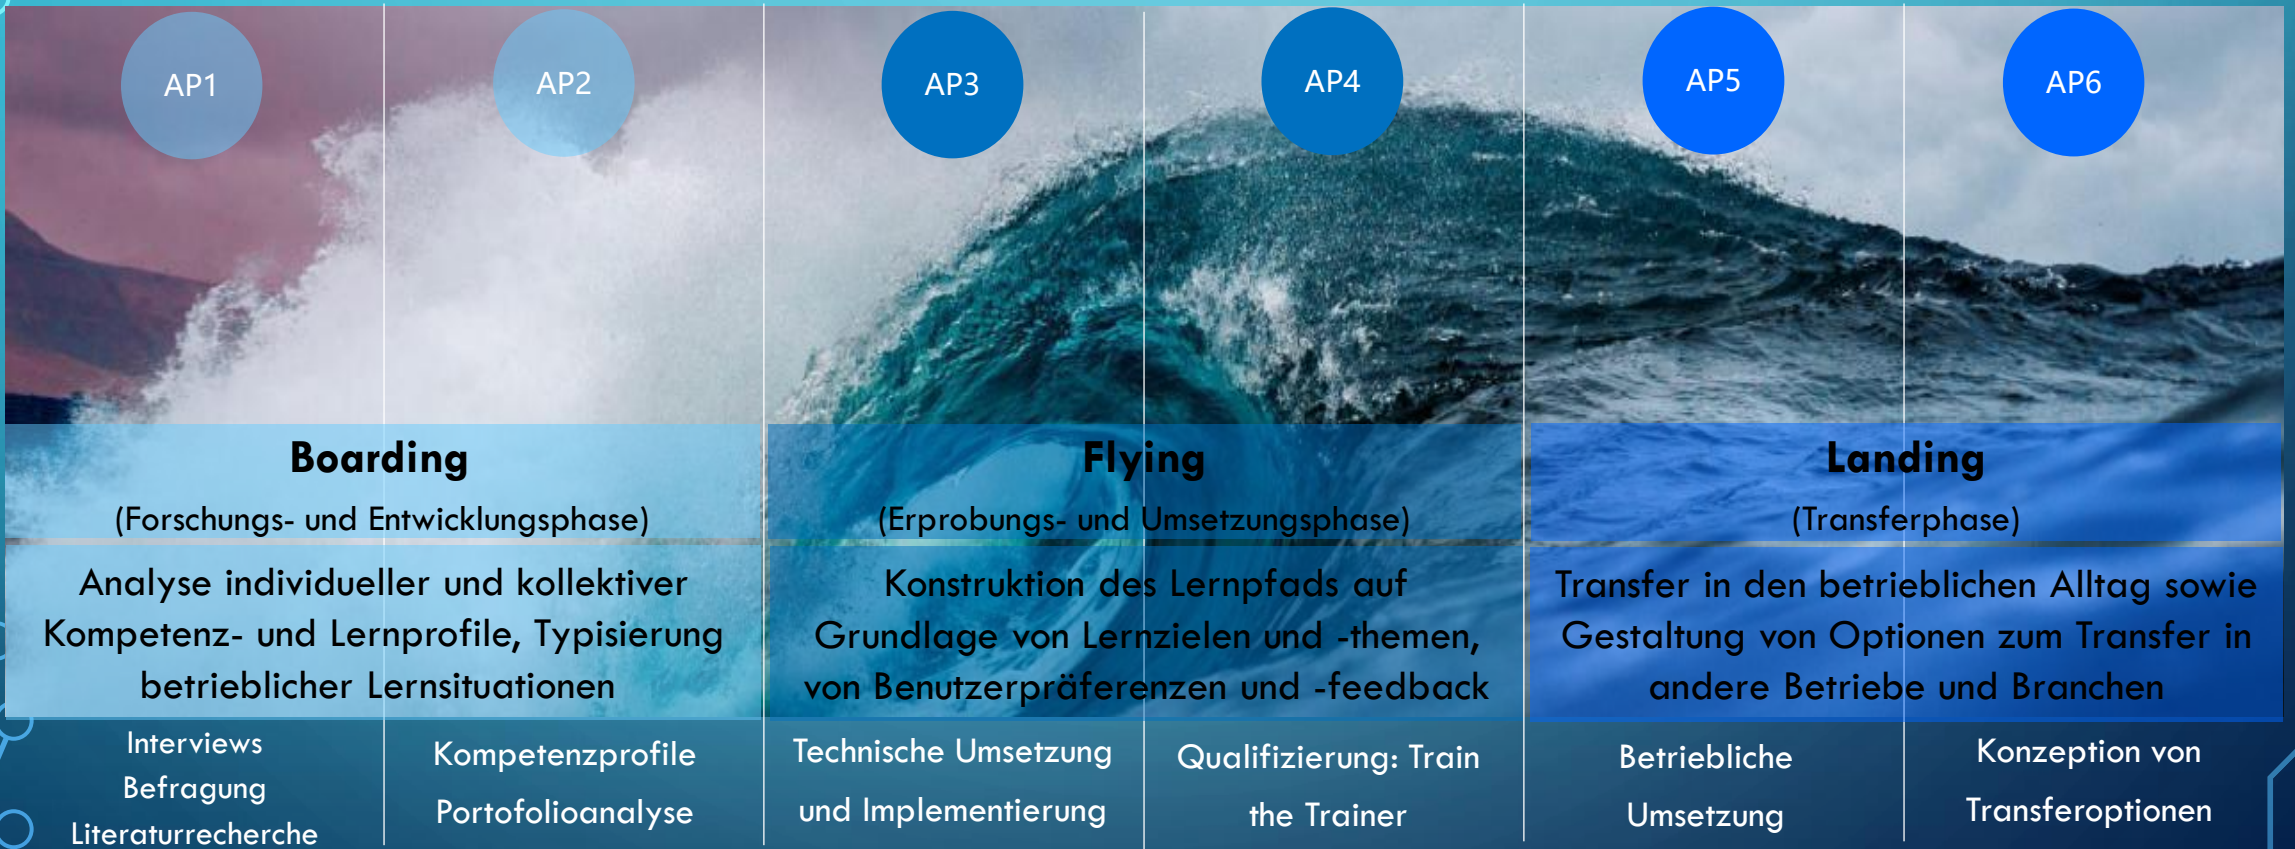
AP1

AP2

AP3

AP4

AP5

AP6

**Boarding**
(Forschungs- und Entwicklungsphase)

Analyse individueller und kollektiver Kompetenz- und Lernprofile, Typisierung betrieblicher Lernsituationen

**Flying**
(Erprobungs- und Umsetzungsphase)

Konstruktion des Lernpfads auf Grundlage von Lernzielen und -themen, von Benutzerpräferenzen und -feedback

**Landing**
(Transferphase)

Transfer in den betrieblichen Alltag sowie Gestaltung von Optionen zum Transfer in andere Betriebe und Branchen

Interviews
Befragung
Literaturrecherche

Kompetenzprofile
Portofolioanalyse

Technische Umsetzung und Implementierung

Qualifizierung: Train the Trainer

Betriebliche Umsetzung

Konzeption von Transferoptionen